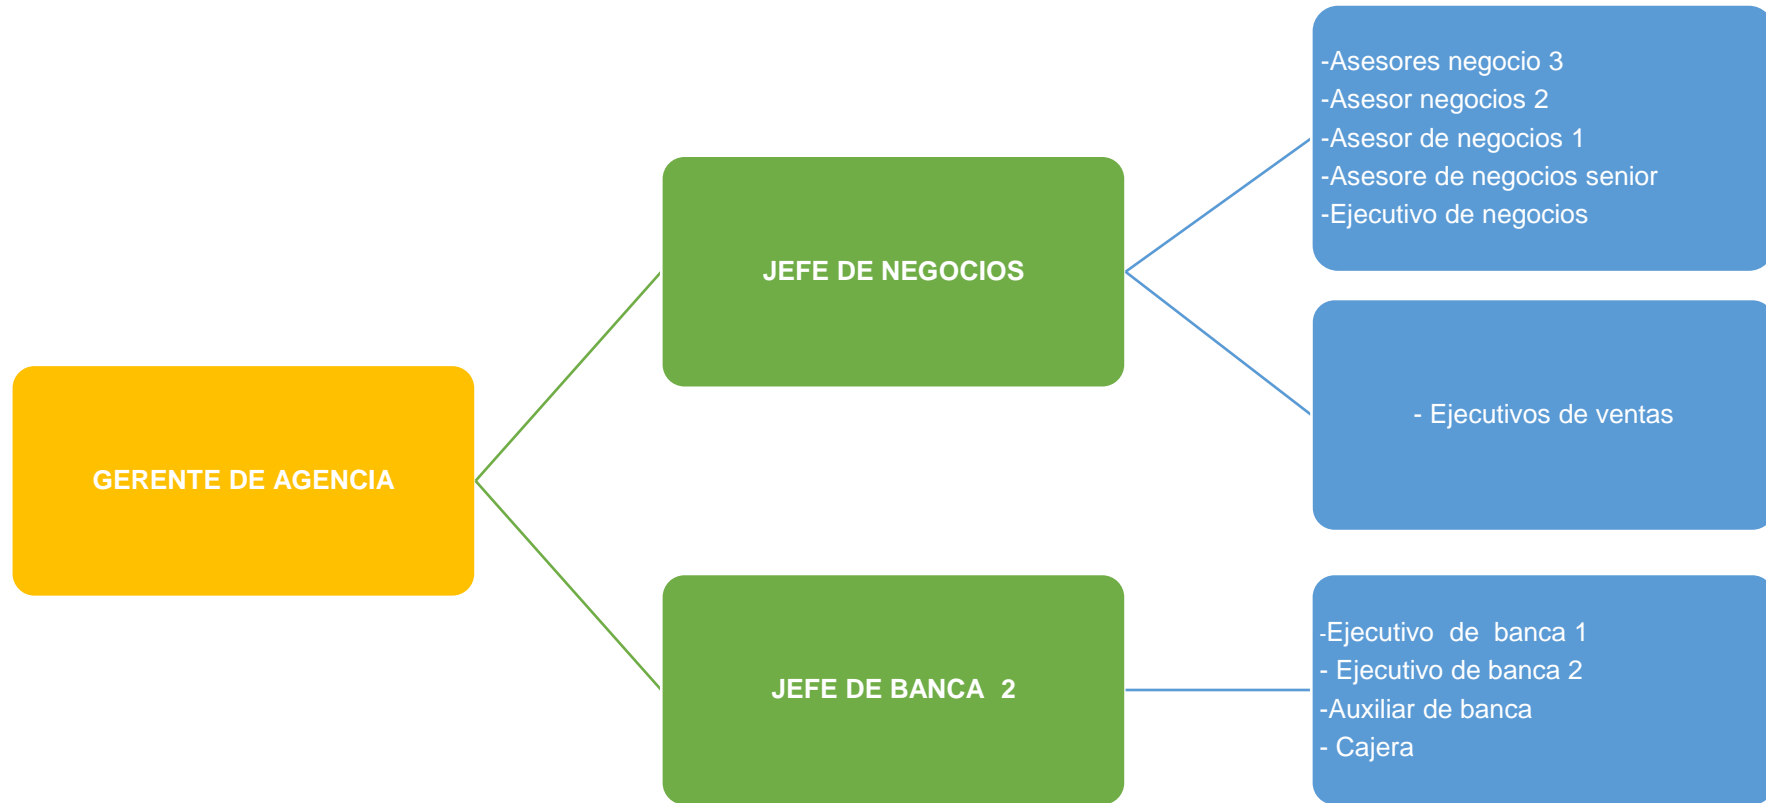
GERENTE DE AGENCIA

JEFE DE NEGOCIOS

-Asesores negocio 3
-Asesor negocios 2
-Asesor de negocios 1
-Asesore de negocios senior
-Ejecutivo de negocios

- Ejecutivos de ventas

JEFE DE BANCA 2

-Ejecutivo de banca 1
- Ejecutivo de banca 2
-Auxiliar de banca
- Cajera